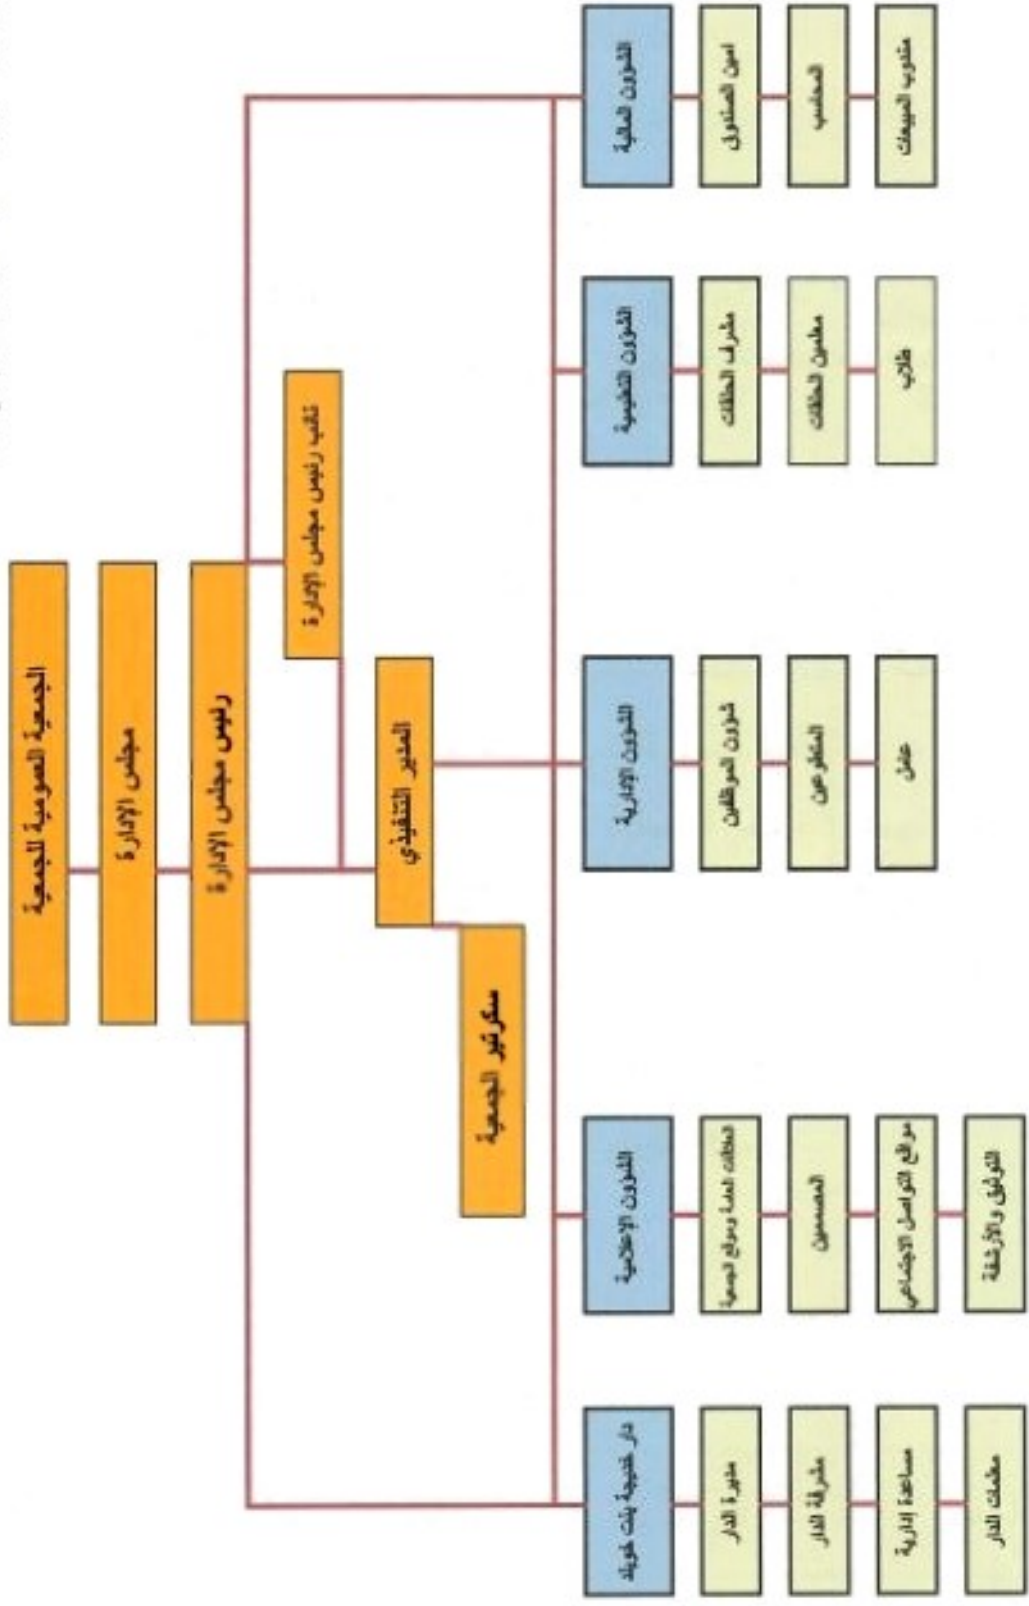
الجمعية العمومية للجمعية

مجلس الإدارة

رئيس مجلس الإدارة

نائب رئيس مجلس الإدارة

المدير التنفيذي

سكرتير الجمعية

الشؤون المالية

امين الصندوق

المحاسب

مندوب المبيعات

الشؤون التعليمية

مشرف الحلقات

معلمين الحلقات

طلاب

الشؤون الإدارية

شؤون الموظفين

المتطوعين

عامل

الشؤون الإعلامية

العلاقات العامة وموقع الجمعية

المصممين

مواقع التواصل الاجتماعي

التوثيق والأرشفة

دار خديجة بنت خويلد

مديرة الدار

مشرفة الدار

مساعدة إدارية

معلمات الدار